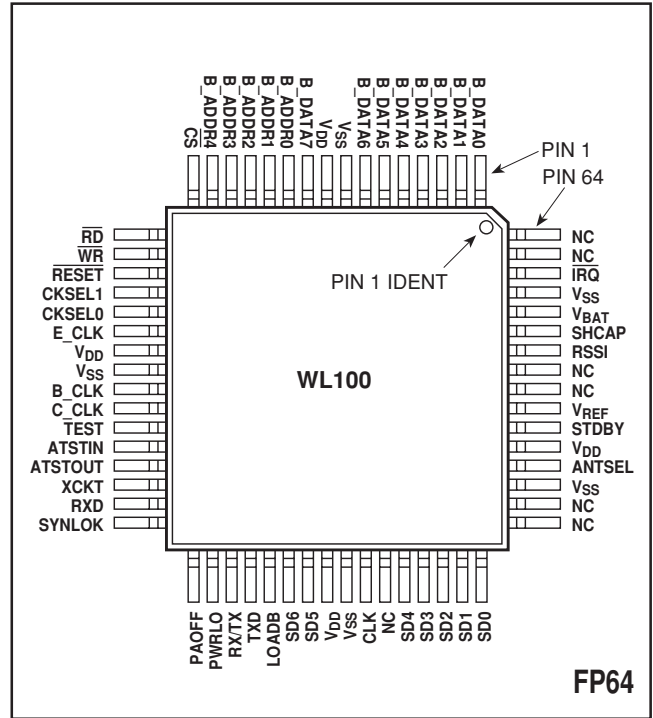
$\overline{CS}$
B_ADDR4
B_ADDR3
B_ADDR2
B_ADDR1
B_ADDR0
B_DATA7
$V_{DD}$
$V_{SS}$
B_DATA6
B_DATA5
B_DATA4
B_DATA3
B_DATA2
B_DATA1
B_DATA0

PIN 1
PIN 64

$\overline{RD}$
$\overline{WR}$
$\overline{RESET}$
CKSEL1
CKSEL0
E_CLK
$V_{DD}$
$V_{SS}$
B_CLK
C_CLK
$\overline{TEST}$
ATSTIN
ATSTOUT
XCKT
RXD
SYNLOK

PIN 1 IDENT

WL100

NC
$\overline{NC}$
$\overline{IRQ}$
$V_{SS}$
$V_{BAT}$
SHCAP
RSSI
NC
NC
$V_{REF}$
STDBY
$V_{DD}$
ANTSEL
$V_{SS}$
NC
NC

PAOFF
PWRLO
RX/TX
TXD
LOADB
SD6
SD5
$V_{DD}$
$V_{SS}$
CLK
NC
SD4
SD3
SD2
SD1
SD0

FP64